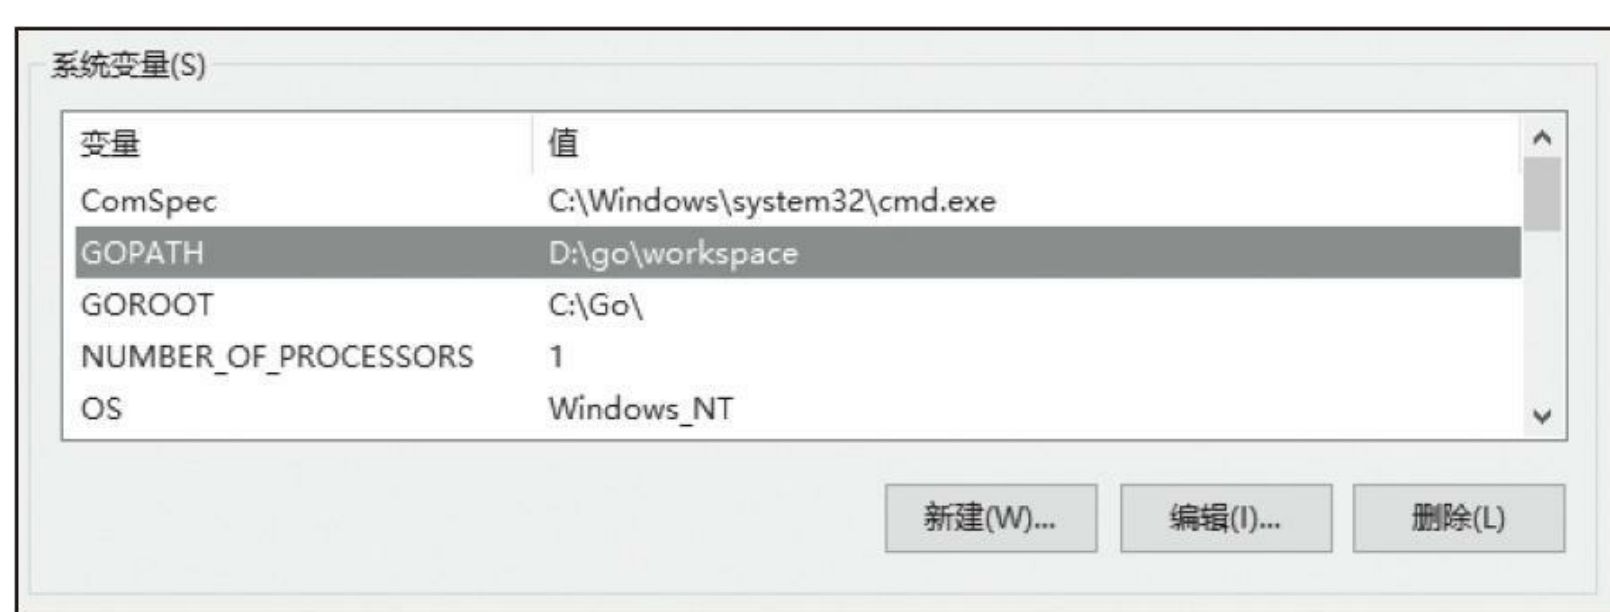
系统变量(S)

| 变量 | 值 |
|---|---|
| ComSpec | C:\Windows\system32\cmd.exe |
| GOPATH | D:\go\workspace |
| GOROOT | C:\Go\ |
| NUMBER_OF_PROCESSORS | 1 |
| OS | Windows_NT |

新建(W)... 编辑(I)... 删除(L)